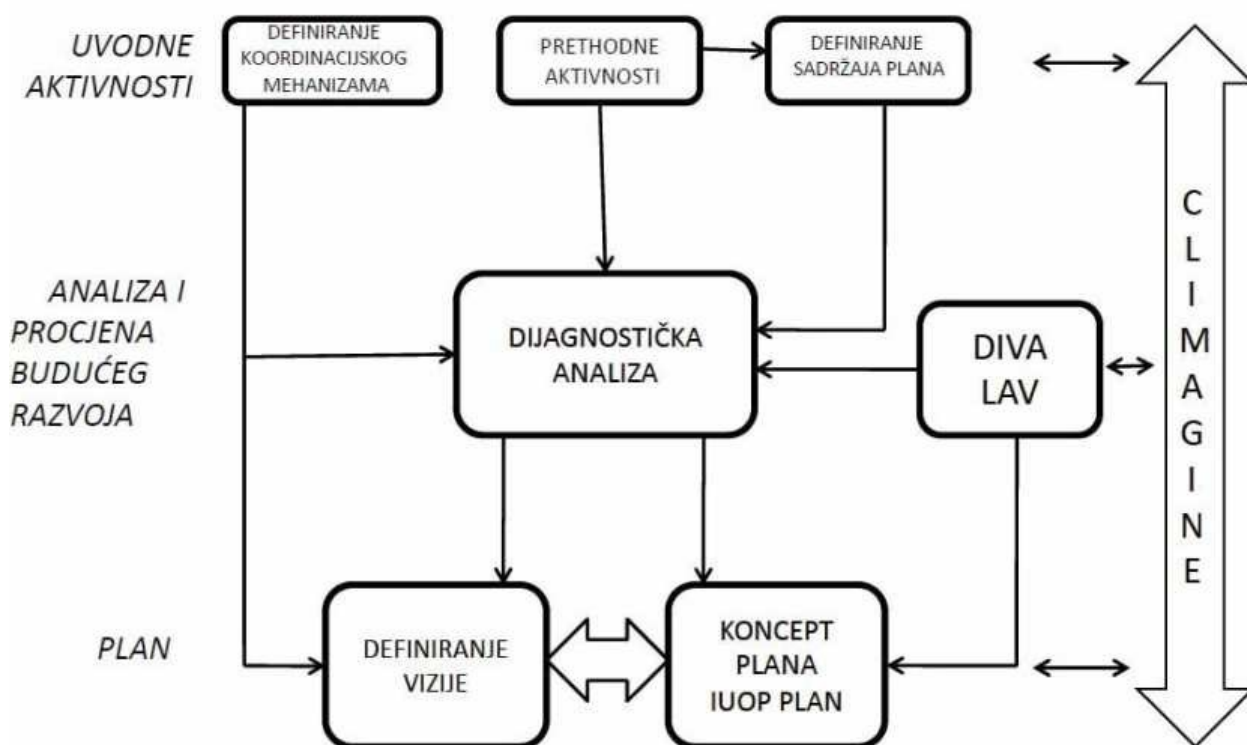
UVODNE AKTIVNOSTI

DEFINIRANJE KOORDINACIJSKOG MEHANIZAMA

PRETHODNE AKTIVNOSTI

DEFINIRANJE SADRŽAJA PLANA

ANALIZA I PROCJENA BUDUĆEG RAZVOJA

DIJAGNOSTIČKA ANALIZA

DIVA LAV

CLIMAGINE

PLAN

DEFINIRANJE VIZIJE

KONCEPT PLANA IUOP PLAN